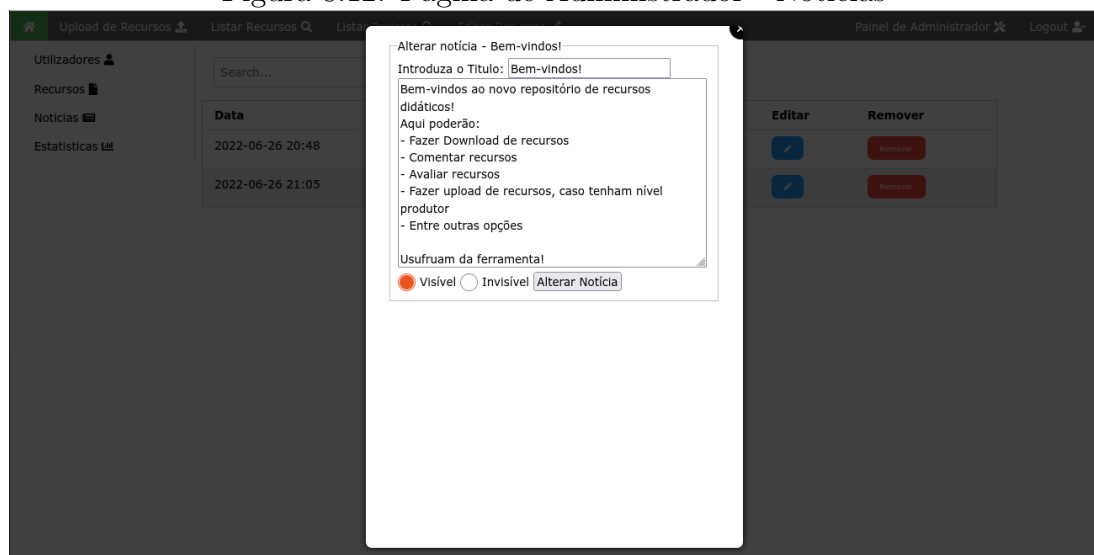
Figura 6.12: Página de Administrador - Notícias

Upload de Recursos Listar Recursos Lista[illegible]

Painel de Administrador Logout

Utilizadores
Recursos
Notícias
Estatísticas

Search...

| Data | Editar | Remover |
|---|---|---|
| 2022-06-26 20:48 | | Remover |
| 2022-06-26 21:05 | | Remover |

Alterar notícia - Bem-vindos!

Introduza o Título: Bem-vindos!

Bem-vindos ao novo repositório de recursos didáticos!
Aqui poderão:
- Fazer Download de recursos
- Comentar recursos
- Avaliar recursos
- Fazer upload de recursos, caso tenham nível produtor
- Entre outras opções

Usufruam da ferramenta!

Visível Invisível Alterar Notícia